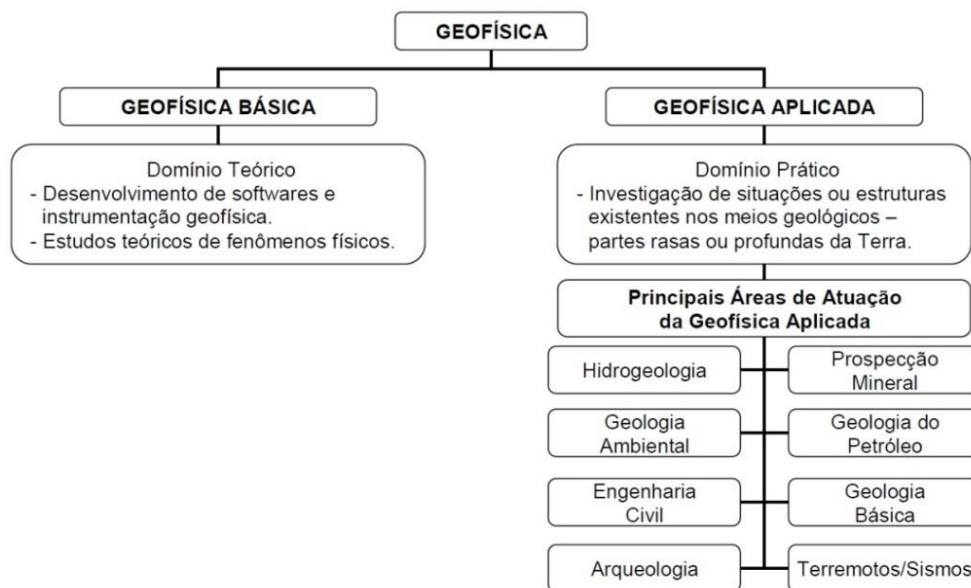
GEOFÍSICA

GEOFÍSICA BÁSICA

Domínio Teórico
- Desenvolvimento de softwares e instrumentação geofísica.
- Estudos teóricos de fenômenos físicos.

GEOFÍSICA APLICADA

Domínio Prático
- Investigação de situações ou estruturas existentes nos meios geológicos – partes rasas ou profundas da Terra.

Principais Áreas de Atuação da Geofísica Aplicada

Hidrogeologia

Prospecção Mineral

Geologia Ambiental

Geologia do Petróleo

Engenharia Civil

Geologia Básica

Arqueologia

Terremotos/Sismos